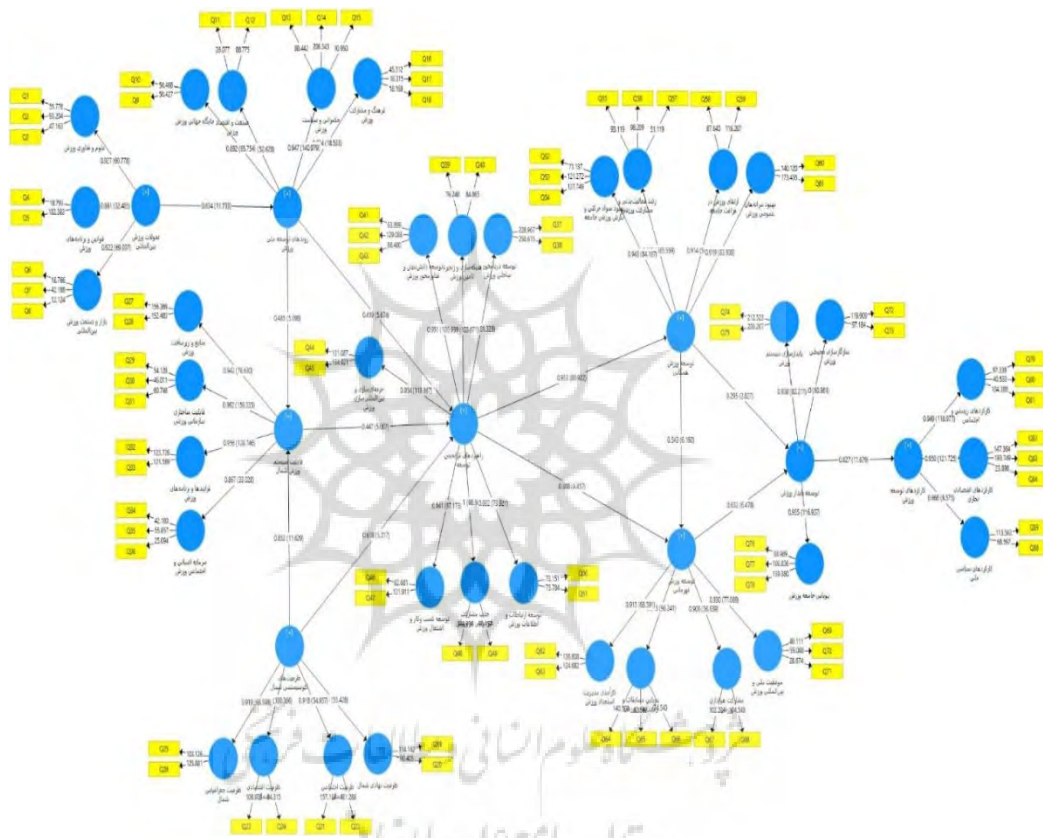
Q11 Q12 Q13 Q14 Q15
Q10 Q9 Q16 Q17 Q18
Q1 Q2 Q3
Q4 Q5
Q6 Q7 Q8
Q19 Q40
Q41 Q42 Q43
Q37 Q38
Q50 Q51 Q52 Q53 Q54 Q55 Q56
Q60 Q61
Q27 Q28
Q29 Q30 Q31
Q44 Q45
Q32 Q33
Q74 Q75
Q72 Q73
Q79 Q80 Q81
Q82 Q83 Q84
Q34 Q35 Q36
Q76 Q77 Q78
Q85 Q86
Q46 Q47
Q39 Q57
Q48 Q49
Q62 Q63
Q69 Q70 Q71
Q64 Q65 Q66 Q67 Q68
Q25 Q26
Q23 Q24 Q21 Q22
Q19 Q20

0.604 (11.793)
0.485 (5.199)
0.447 (5.007)
0.913 (69.902)
0.543 (6.160)
0.395 (2.827)
0.627 (11.675)
0.652 (11.629)
0.940 (84.187)
0.914 (7...)
0.919 (53.936)
0.949 (118.973)
0.930 (121.725)
0.966 (9.571)
0.935 (16.822)
0.902 (150.223)
0.938 (129.748)
0.867 (33.228)
0.940 (76.603)
0.893 (77.009)
0.905 (56.338)
0.911 (80.391)
0.916 (54.697)
0.919 (56.589)

تحولات ورزش بین‌المللی
روندهای توسعه ملی ورزش
مدیریت ورزش
توسعه بازار ورزش
کارکردهای توسعه ورزش
کارکردهای زیستی اجتماعی
کارکردهای اقتصادی تجاری
کارکردهای سیاسی ملی
فناوری و علوم ورزش
قوانین و رویه‌های ورزش
بازار و صنعت ورزش بین‌المللی
صنعت و تجهیزات ورزش
جایگاه جهانی ورزش
جغرافیایی و جمعیت ورزش
فرهنگ و مشارکت ورزش
بهبود سرانه‌های عمومی ورزش
ارتقاء ورزش در فراغت جامعه
زیرساخت‌های ورزش
ساختار و زیرساخت ورزش
قابلیت ساختاری سازمانی ورزش
فرایندها و رویه‌های ورزش
سرمایه انسانی و اجتماعی ورزش
بومیابی جامعه ورزش
ظرفیت جغرافیایی شمال
ظرفیت اقتصادی
ظرفیت اجتماعی
ظرفیت نهادی شمال
توسعه کسب و کار و اشتغال ورزش
توسعه ارتباطات و اطلاعات ورزش
کارآمدی مدیریت استعداد ورزش
موفقیت ملی و بین‌المللی ورزش
پژوهشگاه علوم انسانی و مطالعات فرهنگی
پرتال جامع علوم انسانی